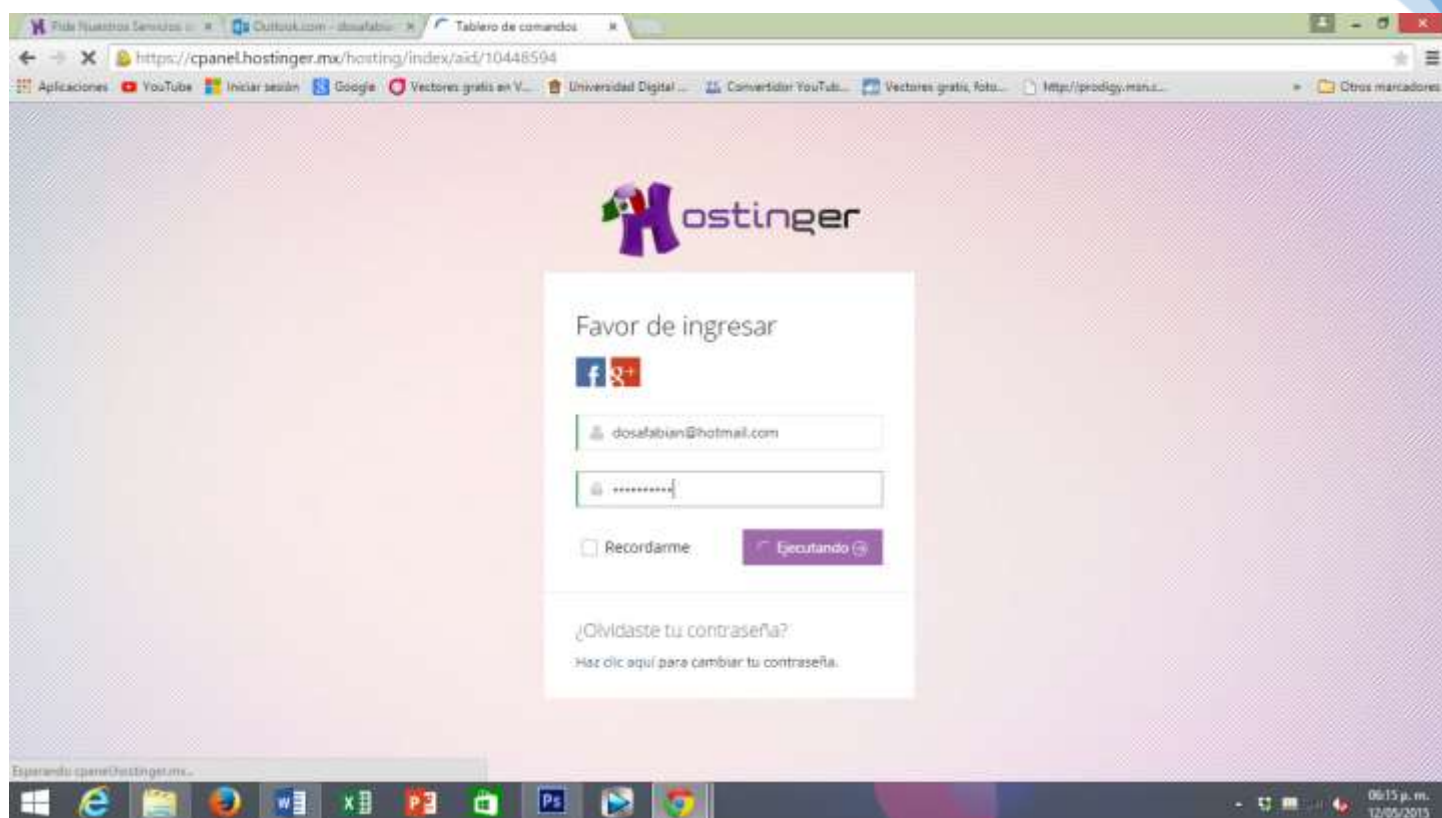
Pide Nuestros Servicios | Outlook.com - dosafabi | Tablero de comandos

https://cpanel.hostinger.mx/hosting/index/aid/10448594

Aplicaciones | YouTube | Iniciar sesión | Google | Vectores gratis en V... | Universidad Digital ... | Convertidor YouTub... | Vectores gratis, foto... | http://prodigy.msn.c... | Otros marcadores

Hostinger

Favor de ingresar

f g+

dosafabian@hotmail.com

••••••••••

Recordarme

Ejecutando

¿Olvidaste tu contraseña?

Haz clic aquí para cambiar tu contraseña.

Esperando cpanel.hostinger.mx...

06:15 p. m.
12/05/2015